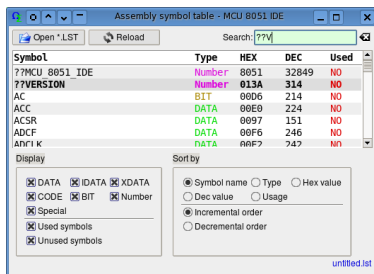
Assembly symbol table - MCU 8051 IDE

Open *.LST
Reload
Search: ??V

| Symbol | Type | HEX | DEC | Used |
|---|---|---|---|---|
| ??MCU_8051_IDE | Number | 8051 | 32849 | NO |
| ??VERSION | Number | 013A | 314 | NO |
| AC | BIT | 00D6 | 214 | NO |
| ACC | DATA | 00E0 | 224 | NO |
| ACSR | DATA | 0097 | 151 | NO |
| ADCF | DATA | 00F6 | 246 | NO |
| ADCLK | DATA | 00F2 | 242 | NO |

Display
DATA
IDATA
XDATA
CODE
BIT
Number
Special
Used symbols
Unused symbols

Sort by
Symbol name
Type
Hex value
Dec value
Usage
Incremental order
Decremental order

untitled.lst